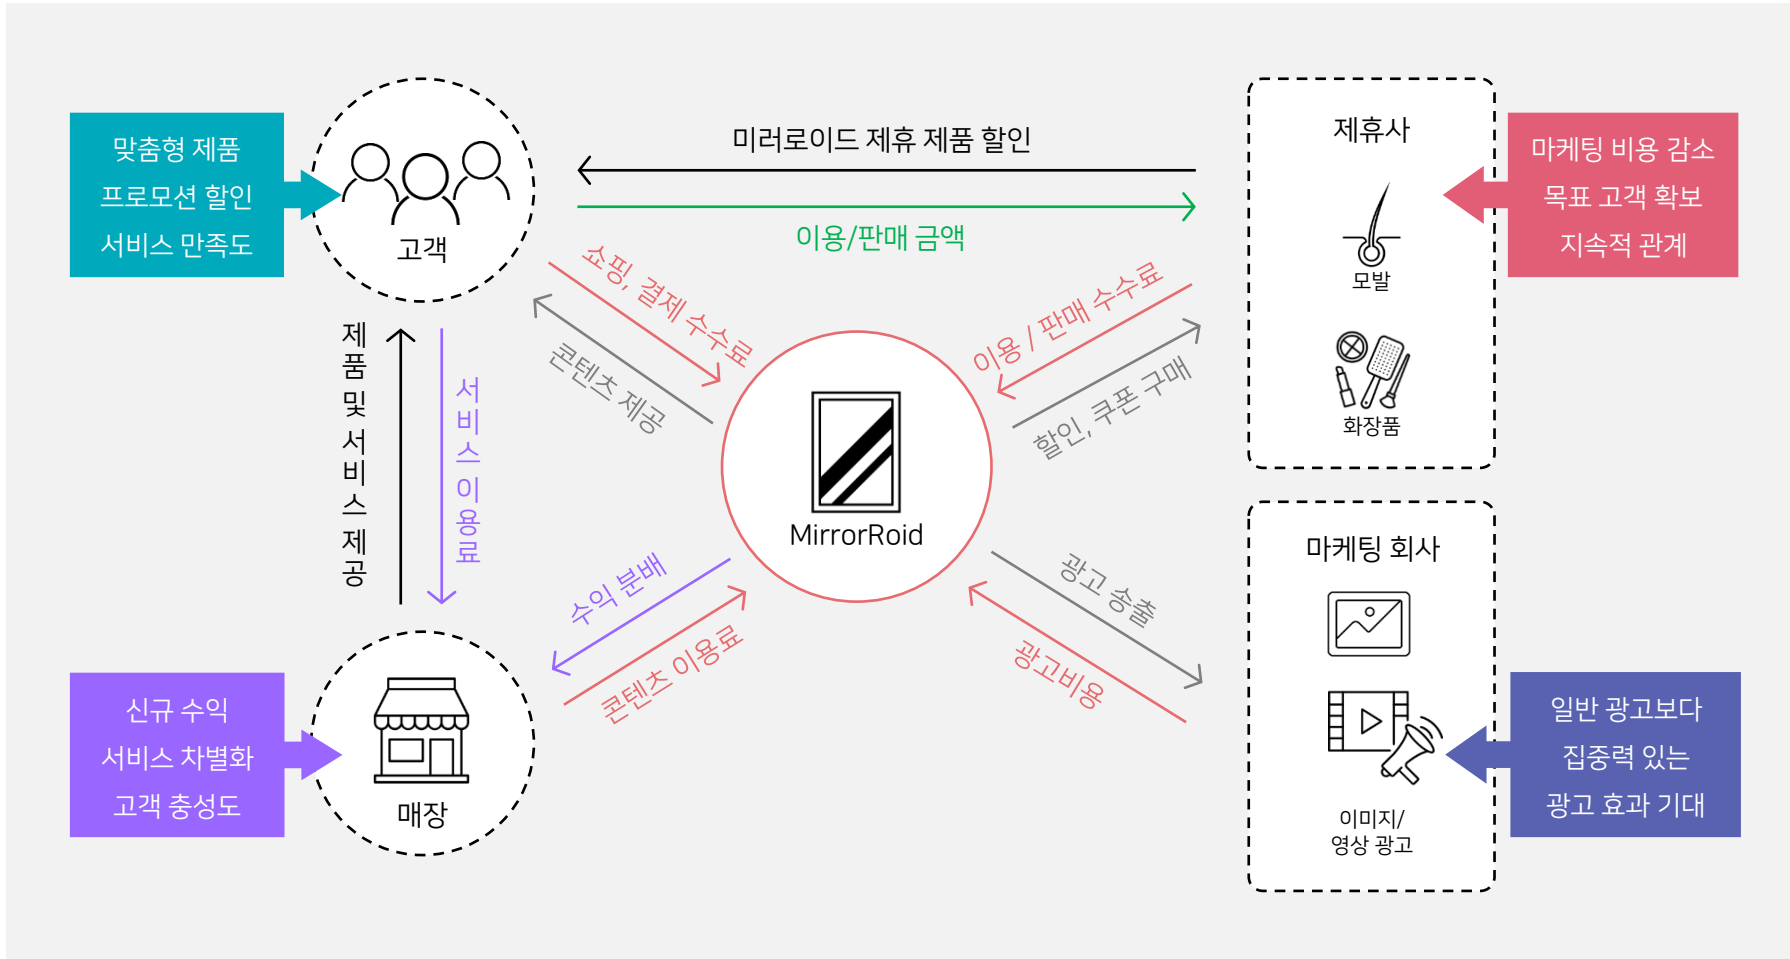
맞춤형 제품
프로모션 할인
서비스 만족도

고객

미러로이드 제휴 제품 할인

이용/판매 금액

제휴사

모발

화장품

마케팅 비용 감소
목표 고객 확보
지속적 관계

쇼핑, 결제 수수료

콘텐츠 제공

이용 / 판매 수수료

할인, 쿠폰 구매

제품 및 서비스 제공

서비스 이용료

MirrorRoid

수익 분배

콘텐츠 이용료

광고 송출

광고비용

마케팅 회사

이미지/
영상 광고

신규 수익
서비스 차별화
고객 충성도

매장

일반 광고보다
집중력 있는
광고 효과 기대